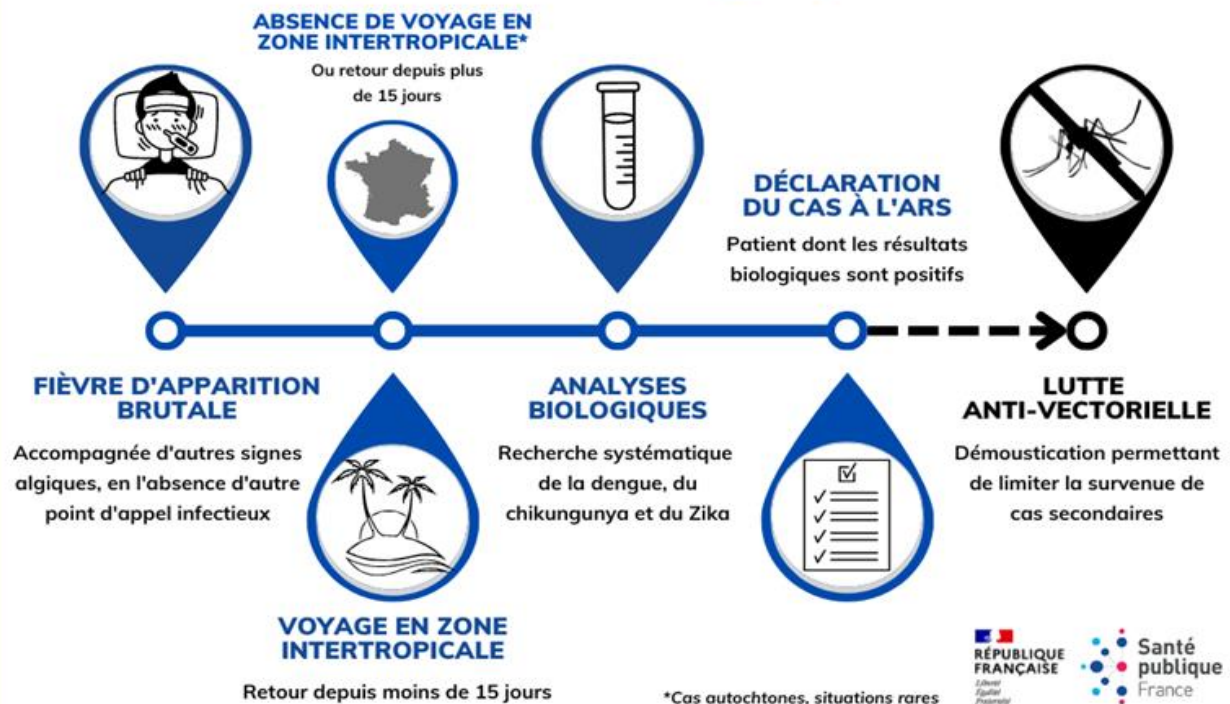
ABSENCE DE VOYAGE EN ZONE INTERTROPICALE*

Ou retour depuis plus de 15 jours

DÉCLARATION DU CAS À L'ARS

Patient dont les résultats biologiques sont positifs

FIÈVRE D'APPARITION BRUTALE

Accompagnée d'autres signes algiques, en l'absence d'autre point d'appel infectieux

ANALYSES BIOLOGIQUES

Recherche systématique de la dengue, du chikungunya et du Zika

LUTTE ANTI-VECTORIELLE

Démoustication permettant de limiter la survenue de cas secondaires

VOYAGE EN ZONE INTERTROPICALE

Retour depuis moins de 15 jours

*Cas autochtones, situations rares

RÉPUBLIQUE FRANÇAISE
Liberté
Égalité
Fraternité

Santé publique France